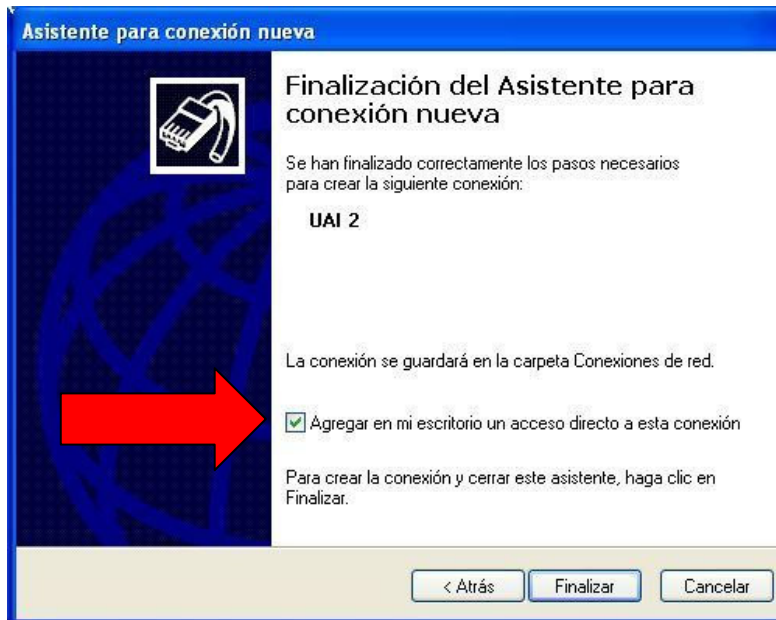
Asistente para conexión nueva

Finalización del Asistente para conexión nueva

Se han finalizado correctamente los pasos necesarios para crear la siguiente conexión:

UAI 2

La conexión se guardará en la carpeta Conexiones de red.

Agregar en mi escritorio un acceso directo a esta conexión

Para crear la conexión y cerrar este asistente, haga clic en Finalizar.

< Atrás

Finalizar

Cancelar